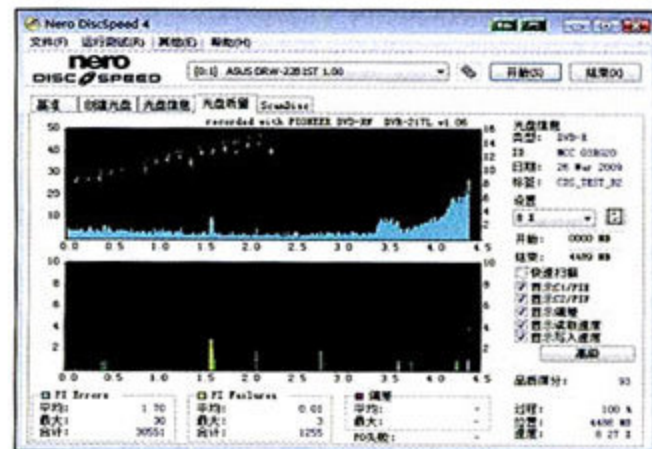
Nero DiscSpeed 4

文件(F) 运行测试(R) 其他(E) 帮助(H)

nero DISC SPEED

[0:1] ASUS DRW-2281ST 1.00

开始(S) 结束(X)

基准 创建光盘 光盘信息 光盘质量 ScanDisc

recorded with PIONEER DVD-RW DVR-217L v1.06

50 40 30 20 10

16 14 12 10 8 6 4 2

0.0 0.5 1.0 1.5 2.0 2.5 3.0 3.5 4.0 4.5

10 8 6 4 2

0.0 0.5 1.0 1.5 2.0 2.5 3.0 3.5 4.0 4.5

光盘信息
类型: DVD-R
ID: MCC 03RG20
日期: 28 Mar 2009
标签: CDC_TEST_02

设置
8 X

开始: 0000 MB
结束: 4489 MB

快速扫描
显示C1/PIE
显示C2/PIF
显示抖动
显示读取速度
显示写入速度

高级

品质得分: 93

过程: 100 %
位置: 4488 MB
速度: 6.27 X

PI Errors
平均: 1.70
最大: 30
总计: 30551

PI Failures
平均: 0.01
最大: 3
总计: 1255

抖动
平均: -
最大: -
PO失败: -